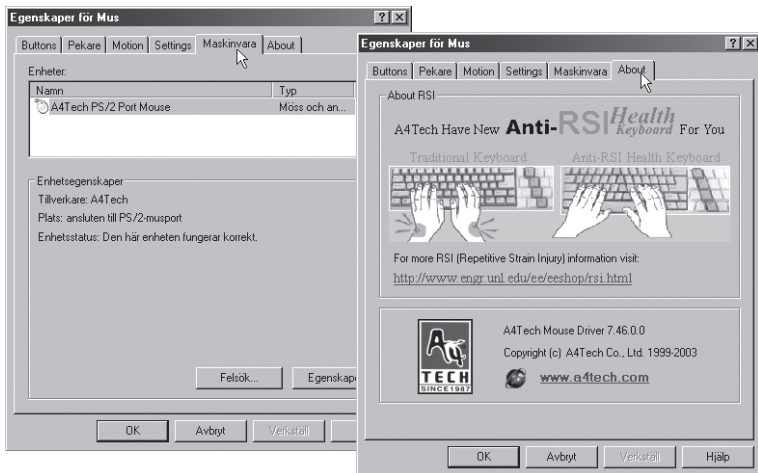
Egenskaper för Mus

Buttons | Pekare | Motion | Settings | Maskinvara | About

Enheter:

| Namn | Typ |
|---|---|
| A4Tech PS/2 Port Mouse | Möss och an... |

Enhetsegenskaper
Tillverkare: A4Tech
Plats: ansluten till PS/2-musport
Enhetsstatus: Den här enheten fungerar korrekt.

Felsök... Egenskape

OK Avbryt Verkställ

Egenskaper för Mus

Buttons | Pekare | Motion | Settings | Maskinvara | About

About RSI

A4Tech Have New Anti-RSI Health Keyboard For You

Traditional Keyboard Anti-RSI Health Keyboard

For more RSI (Repetitive Strain Injury) information visit:
http://www.engr.unl.edu/ee/eeshop/rsi.html

A4 TECH SINCE1987

A4Tech Mouse Driver 7.46.0.0
Copyright (c) A4Tech Co., Ltd. 1999-2003
www.a4tech.com

OK Avbryt Verkställ Hjälp